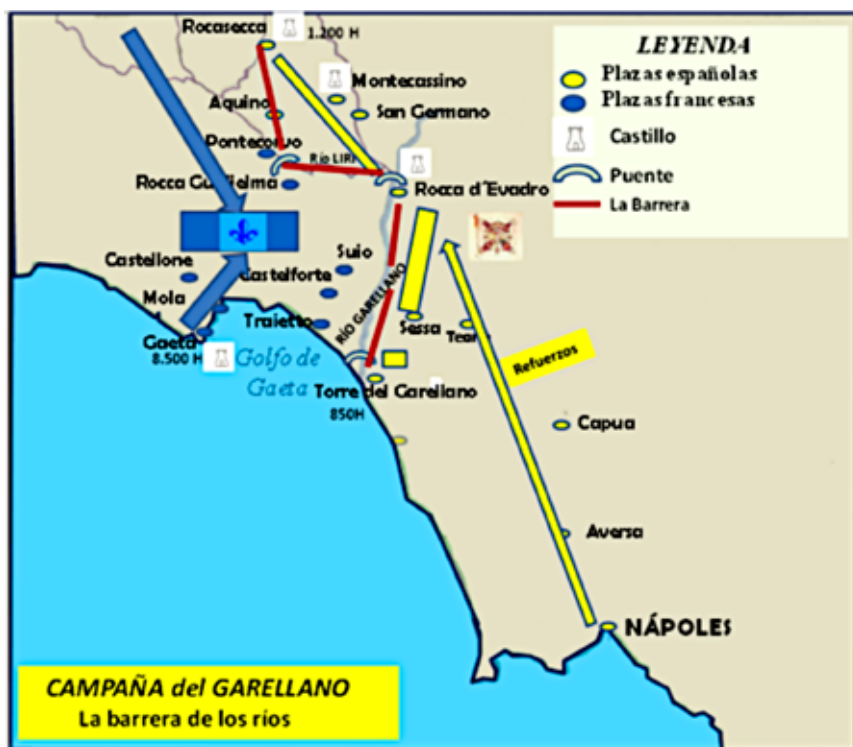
LEYENDA
Plazas españolas
Plazas francesas
Castillo
Puente
La Barrera

Rocasecca
1.200 H
Montecassino
Aquino
San Germano
Pontecorvo
Río LIRI
Rocca Guglielma
Rocca d'Evadro
Castellone
Suio
Castelforte
Mola
RÍO GARELLANO
Traietto
Gaeta
8.500 H
Golfo de Gaeta
Sessa
Teano
Refuerzos
Torre del Garellano
850H
Capua
Aversa
NÁPOLES

CAMPAÑA del GARELLANO
La barrera de los ríos